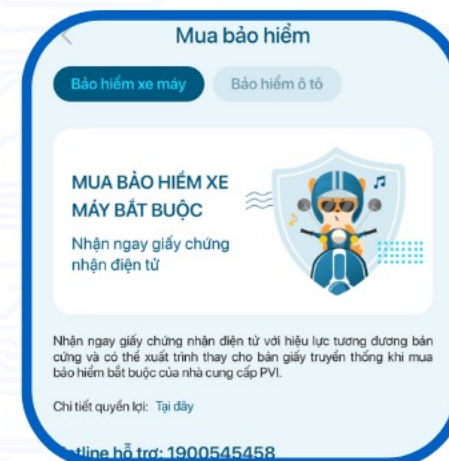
Mua bảo hiểm

Bảo hiểm xe máy

Bảo hiểm ô tô

MUA BẢO HIỂM XE MÁY BẮT BUỘC

Nhận ngay giấy chứng nhận điện tử

Nhận ngay giấy chứng nhận điện tử với hiệu lực tương đương bản cứng và có thể xuất trình thay cho bản giấy truyền thống khi mua bảo hiểm bắt buộc của nhà cung cấp PVI.

Chi tiết quyền lợi: Tại đây

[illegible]tline hỗ trợ: 1900545458